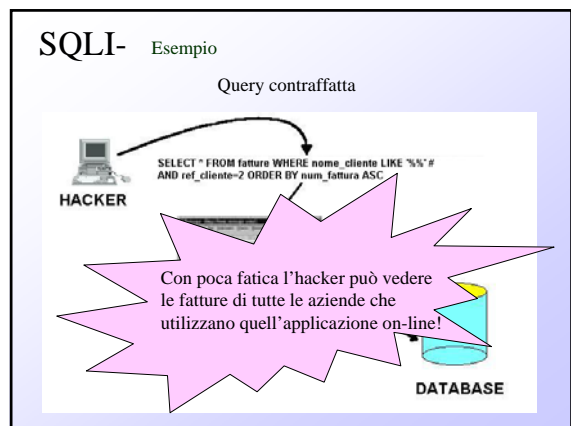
SQLI- Esempio

Query contraffatta

HACKER

SELECT * FROM fatture WHERE nome_cliente LIKE '%%'# AND ref_cliente=2 ORDER BY num_fattura ASC

Con poca fatica l'hacker può vedere le fatture di tutte le aziende che utilizzano quell'applicazione on-line!

DATABASE